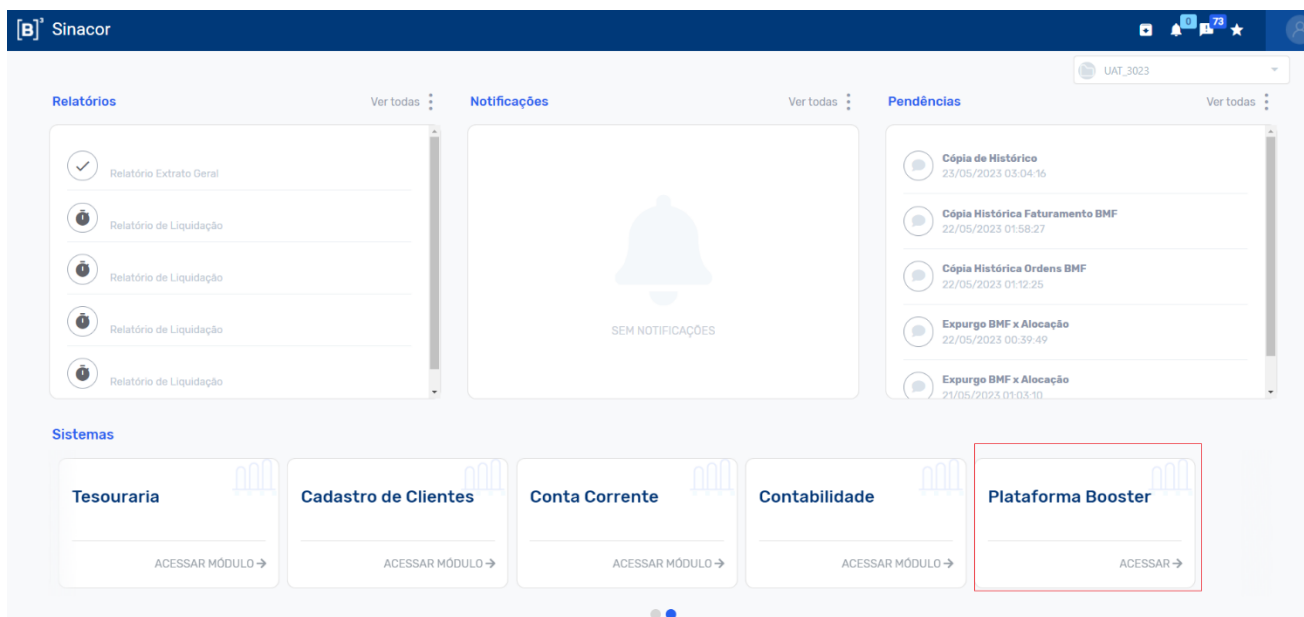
[B]³ Sinacor

0 73

UAT_3023

Relatórios
Ver todas

Relatório Extrato Geral

Relatório de Liquidação

Relatório de Liquidação

Relatório de Liquidação

Relatório de Liquidação

Notificações
Ver todas

SEM NOTIFICAÇÕES

Pendências
Ver todas

Cópia de Histórico
23/05/2023 03:04:16

Cópia Histórica Faturamento BMF
22/05/2023 01:58:27

Cópia Histórica Ordens BMF
22/05/2023 01:12:25

Expurgo BMF x Alocação
22/05/2023 00:39:49

Expurgo BMF x Alocação
21/05/2023 01:03:10

Sistemas

Tesouraria
ACESSAR MÓDULO →

Cadastro de Clientes
ACESSAR MÓDULO →

Conta Corrente
ACESSAR MÓDULO →

Contabilidade
ACESSAR MÓDULO →

Plataforma Booster
ACESSAR →